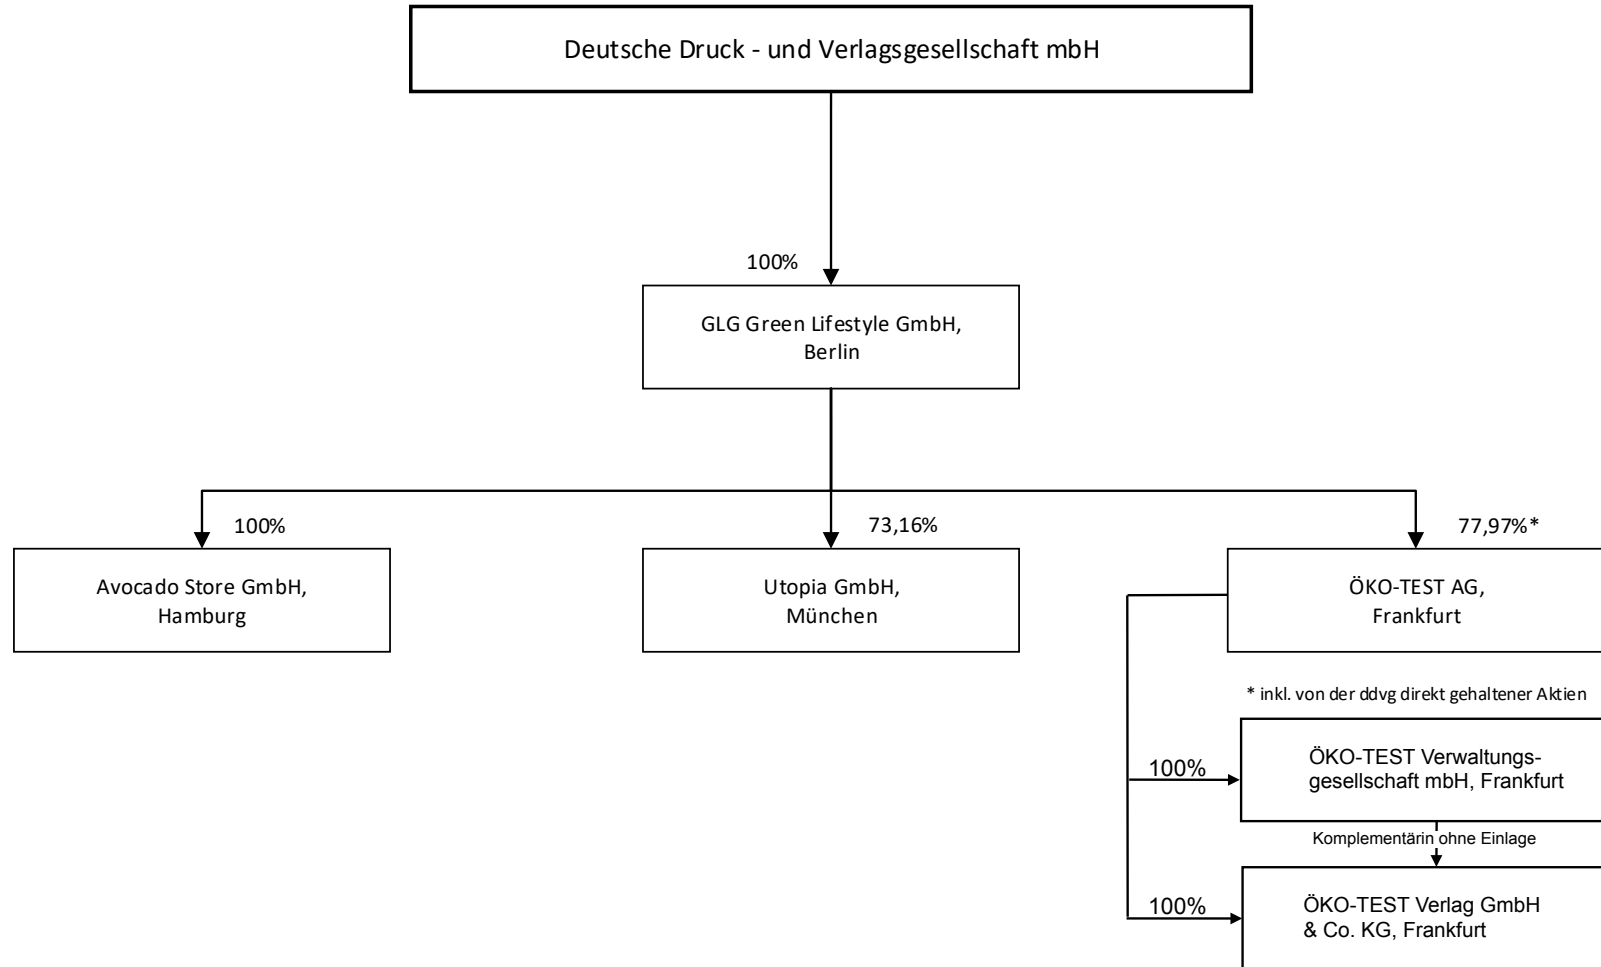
Deutsche Druck - und Verlagsgesellschaft mbH

100%

GLG Green Lifestyle GmbH, Berlin

100%

Avocado Store GmbH, Hamburg

73,16%

Utopia GmbH, München

77,97%*

ÖKO-TEST AG, Frankfurt

* inkl. von der ddvg direkt gehaltener Aktien

100%

ÖKO-TEST Verwaltungsgesellschaft mbH, Frankfurt

Komplementärin ohne Einlage

100%

ÖKO-TEST Verlag GmbH & Co. KG, Frankfurt